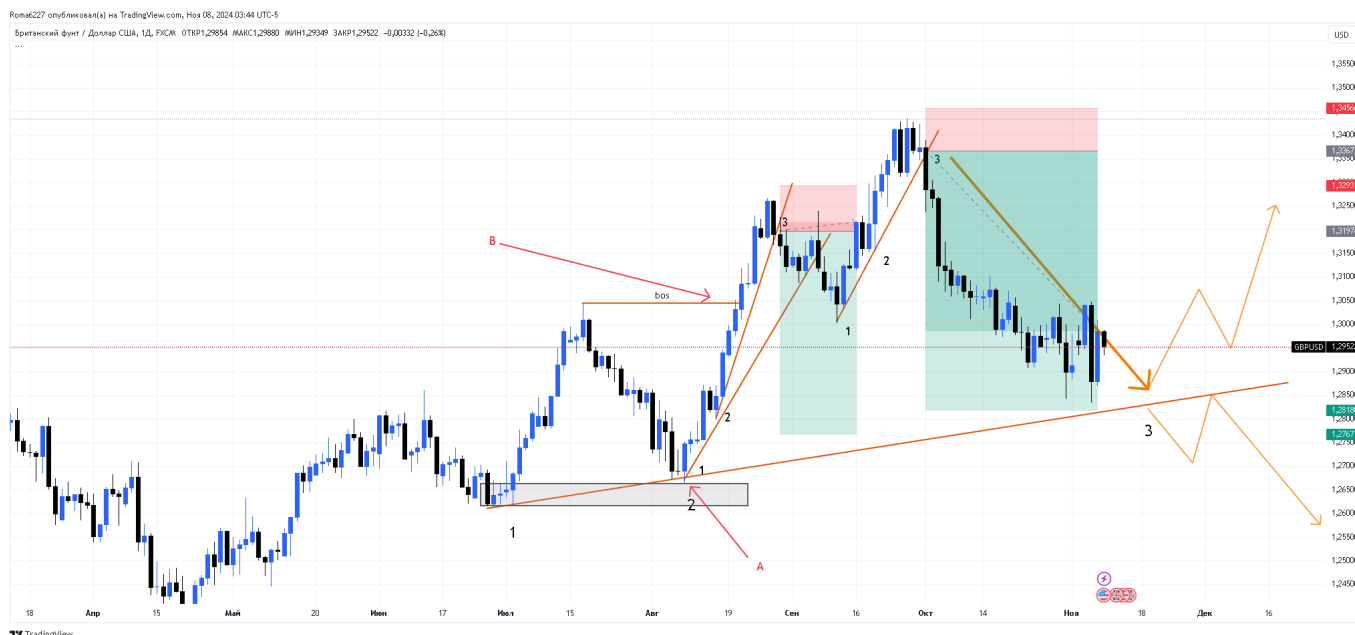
Roma6227 опубликовал(а) на TradingView.com, Ноя 08, 2024 03:44 UTC-5

Британский фунт / Доллар США, 1Д, FXCM ОТКР1,29854 МАКС1,29880 МИН1,29349 ЗАКР1,29522 −0,00332 (−0,26%)

USD

1,35500
1,35000
1,34564
1,34000
1,33671
1,33293
1,32500
1,31973
1,31500
1,31000
1,30500
1,30000
GBPUSD 1,29522
1,29000
1,28180
1,27671
1,27000
1,26500
1,26000
1,25500
1,25000
1,24500

B
bos
3
3
2
1
2
1
2
1
3
A

18 Апр 15 Май 20 Июн 17 Июл 15 Авг 19 Сен 16 Окт 14 Ноя 18 Дек 16

TradingView